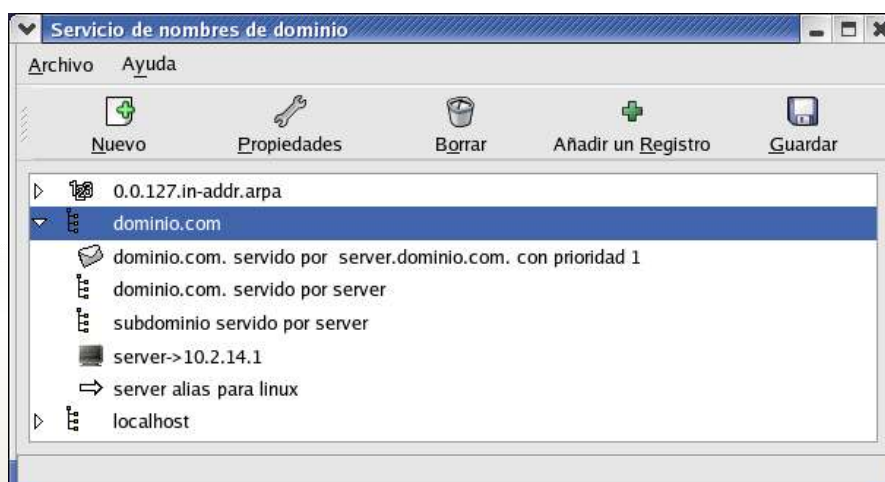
Servicio de nombres de dominio

Archivo Ayuda

Nuevo Propiedades Borrar Añadir un Registro Guardar

0.0.127.in-addr.arpa
dominio.com
dominio.com. servido por server.dominio.com. con prioridad 1
dominio.com. servido por server
subdominio servido por server
server->10.2.14.1
server alias para linux
localhost